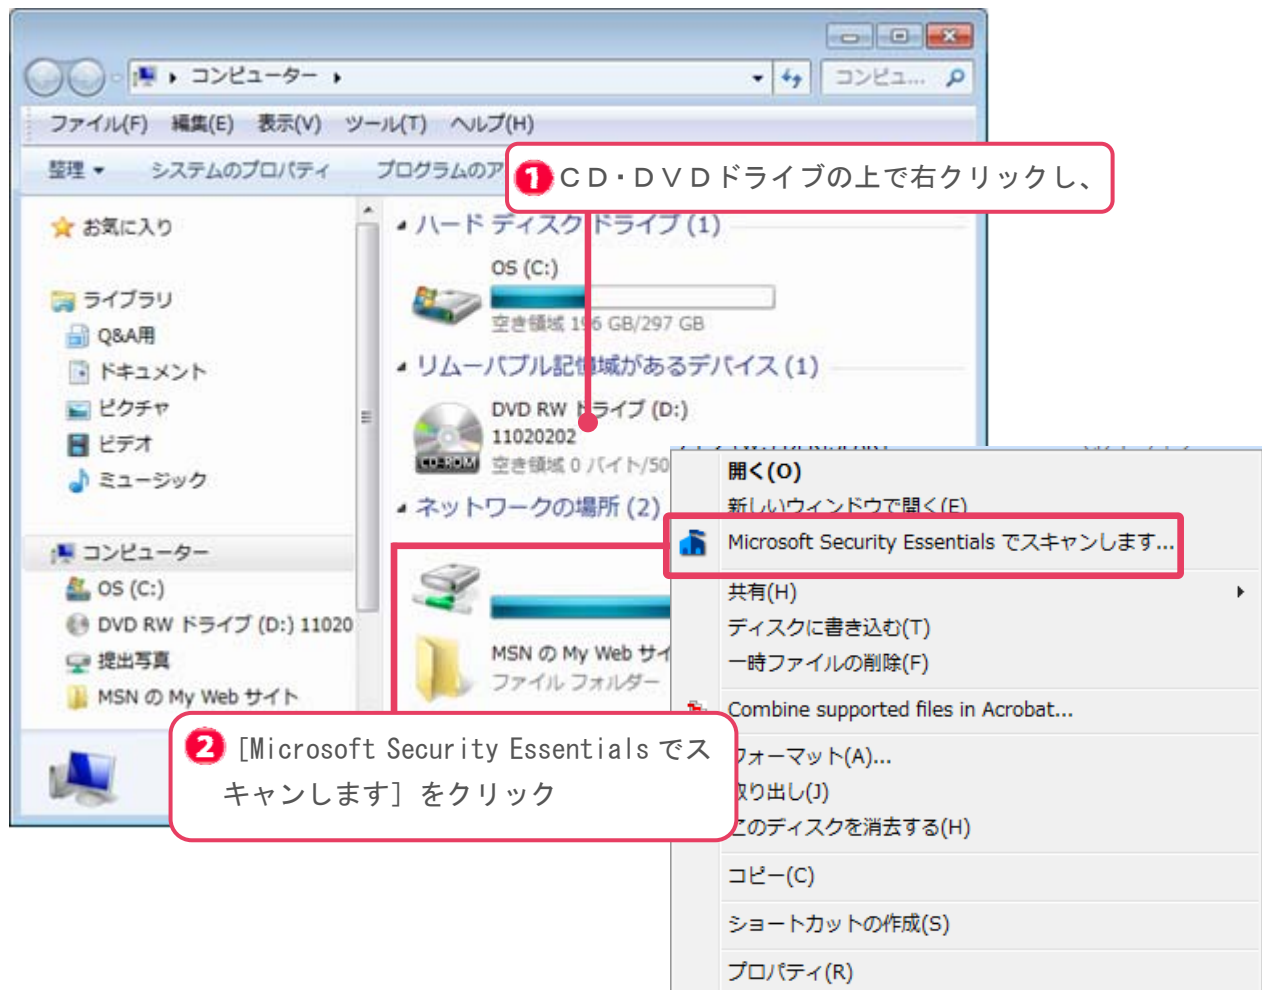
コンピューター
コンピュ...
ファイル(F) 編集(E) 表示(V) ツール(T) ヘルプ(H)
整理 システムのプロパティ プログラムのア

1 CD・DVDドライブの上で右クリックし、

お気に入り
ライブラリ
Q&A用
ドキュメント
ピクチャ
ビデオ
ミュージック
コンピューター
OS (C:)
DVD RW ドライブ (D:) 11020
提出写真
MSN の My Web サイト

ハード ディスク ドライブ (1)
OS (C:)
空き領域 1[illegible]6 GB/297 GB
リムーバブル記憶域があるデバイス (1)
DVD RW ドライブ (D:)
11020202
CD-ROM
空き領域 0 バイト/50
ネットワークの場所 (2)
MSN の My Web サイ
ファイル フォルダー

開く(O)
新しいウィンドウで開く(E)
Microsoft Security Essentials でスキャンします...
共有(H)
ディスクに書き込む(T)
一時ファイルの削除(F)
Combine supported files in Acrobat...
フォーマット(A)...
取り出し(J)
このディスクを消去する(H)
コピー(C)
ショートカットの作成(S)
プロパティ(R)

2 [Microsoft Security Essentials でスキャンします] をクリック